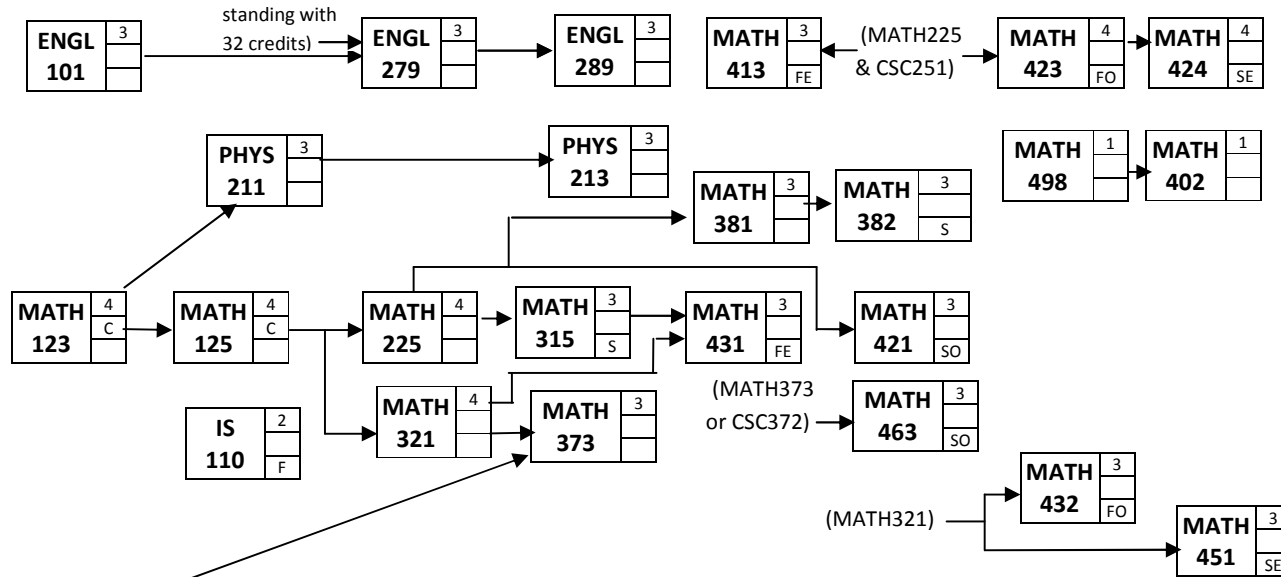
standing with 32 credits)

ENGL 101 | 3

ENGL 279 | 3

ENGL 289 | 3

MATH 413 | 3 | FE

(MATH225 & CSC251)

MATH 423 | 4 | FO

MATH 424 | 4 | SE

PHYS 211 | 3

PHYS 213 | 3

MATH 498 | 1

MATH 402 | 1

MATH 381 | 3

MATH 382 | 3 | S

MATH 123 | 4 | C

MATH 125 | 4 | C

MATH 225 | 4

MATH 315 | 3 | S

MATH 431 | 3 | FE

MATH 421 | 3 | SO

IS 110 | 2 | F

MATH 321 | 4

MATH 373 | 3

(MATH373 or CSC372)

MATH 463 | 3 | SO

MATH 432 | 3 | FO

(MATH321)

MATH 451 | 3 | SE